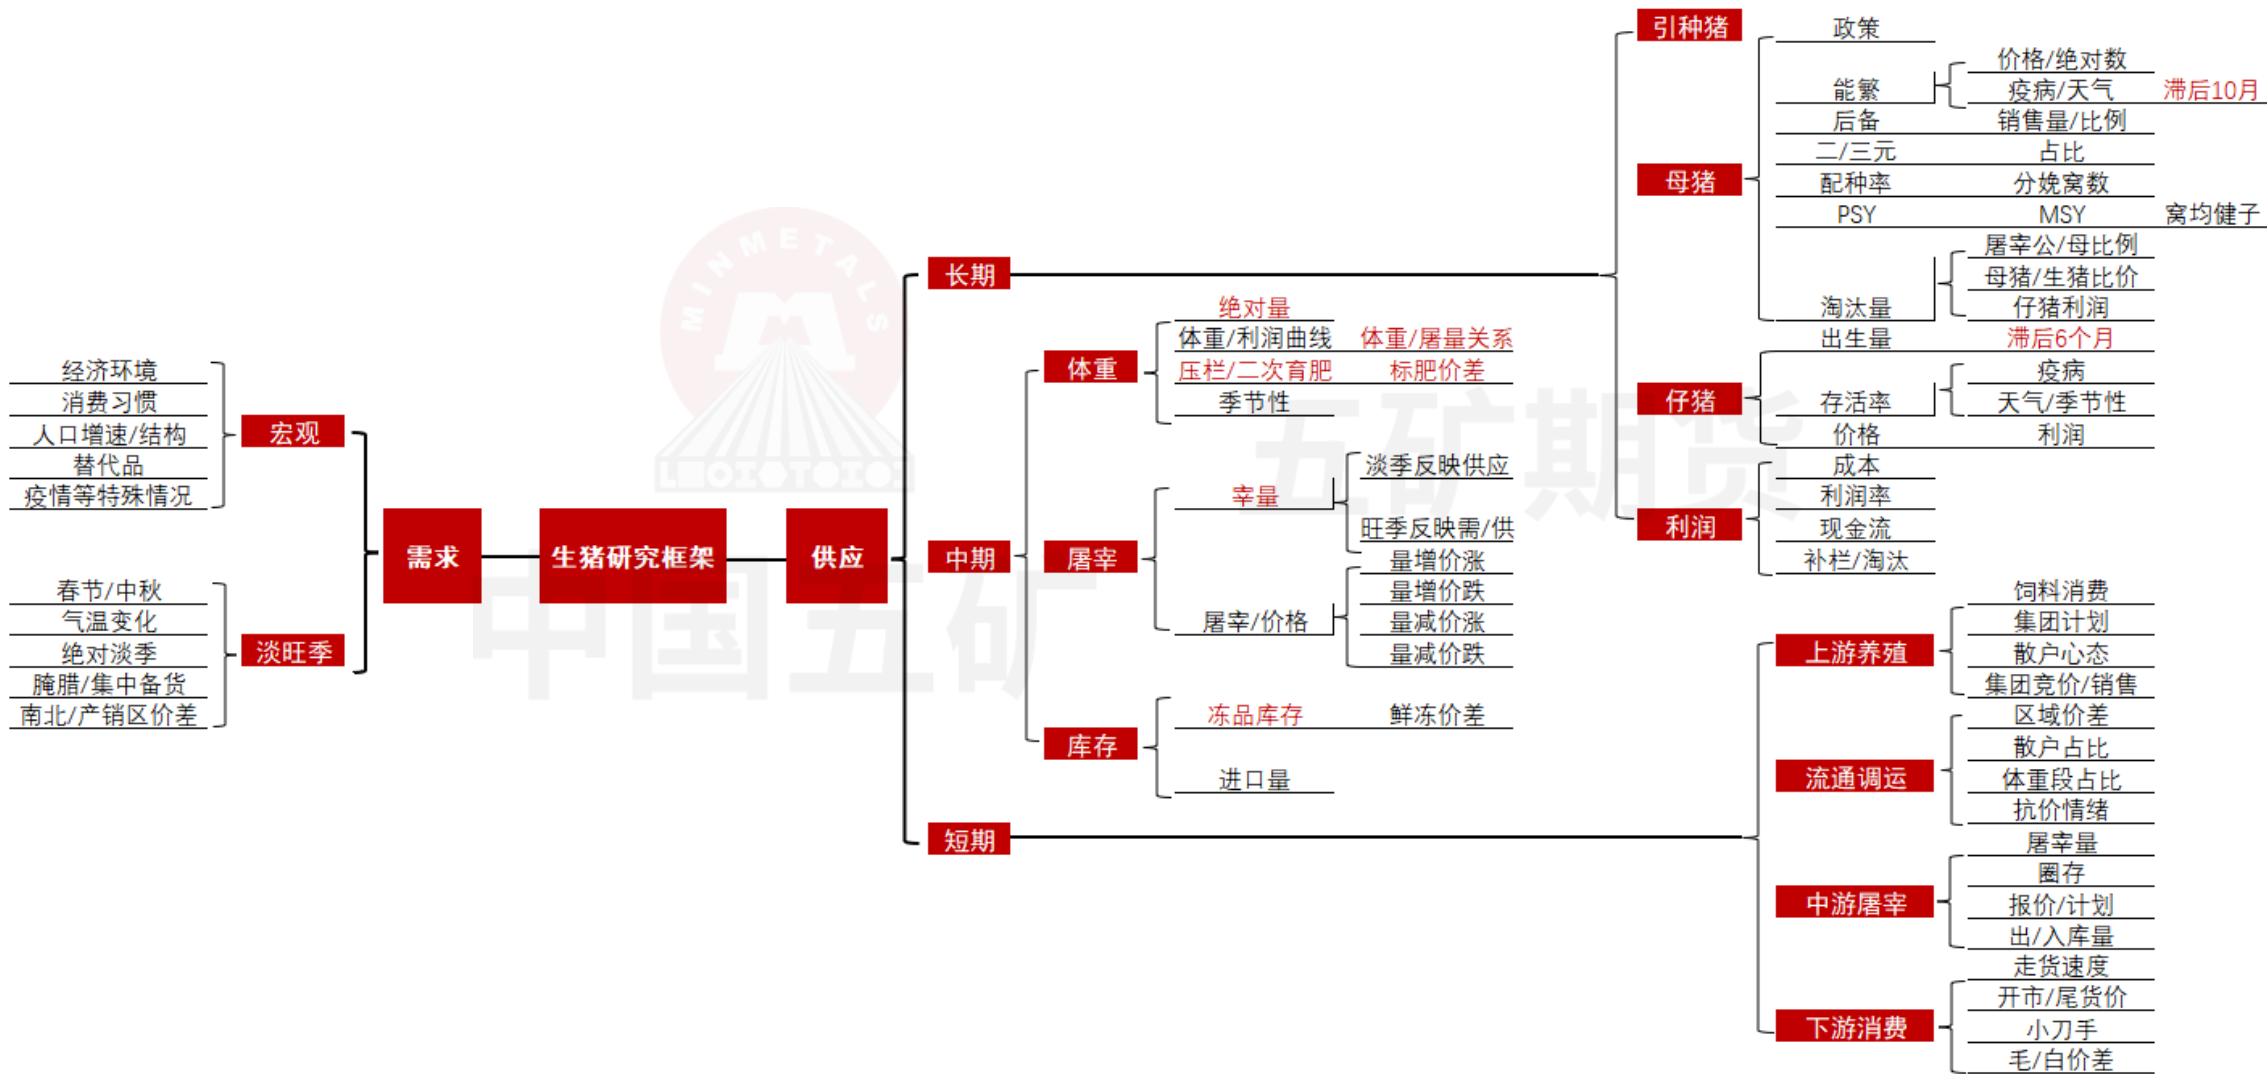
生猪研究框架

需求

宏观
经济环境
消费习惯
人口增速/结构
替代品
疫情等特殊情况

淡旺季
春节/中秋
气温变化
绝对淡季
腌腊/集中备货
南北/产销区价差

供应

长期

引种猪
政策

母猪
能繁
价格/绝对数
疫病/天气
滞后10月
后备
销售量/比例
二/三元
占比
配种率
分娩窝数
PSY
MSY
窝均健子
淘汰量
屠宰公/母比例
母猪/生猪比价
仔猪利润

仔猪
出生量
滞后6个月
存活率
疫病
天气/季节性
价格
利润

利润
成本
利润率
现金流
补栏/淘汰

中期

体重
绝对量
体重/利润曲线
体重/屠量关系
压栏/二次育肥
标肥价差
季节性

屠宰
宰量
淡季反映供应
旺季反映需/供
屠宰/价格
量增价涨
量增价跌
量减价涨
量减价跌

库存
冻品库存
鲜冻价差
进口量

短期

上游养殖
饲料消费
集团计划
散户心态
集团竞价/销售

流通调运
区域价差
散户占比
体重段占比
抗价情绪

中游屠宰
屠宰量
圈存
报价/计划
出/入库量

下游消费
走货速度
开市/尾货价
小刀手
毛/白价差

MINMETALS
五矿期货
中国五矿